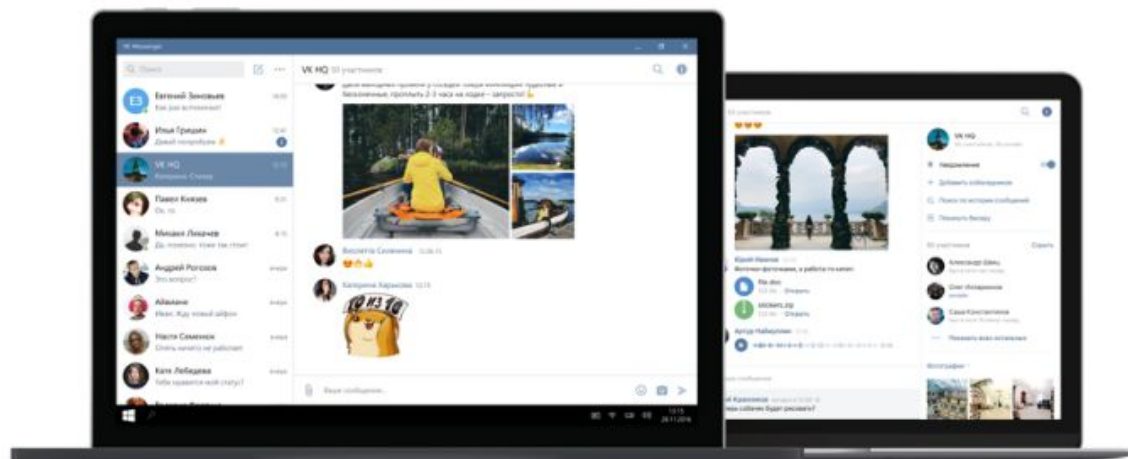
VK Messenger

Поиск

VK HQ 50 участников

Евгений Зиновьев
Как рок встреча?

Илья Гришин
Давай попробуем

VK HQ
Катерина: Стикер

Павел Князев
Ок, го

Михаил Лихачев
Да, конечно, тоже так стоит

Андрей Рогозов
Это вопрос?

Айжане
Меня. Жду новый айфон

Настя Семенюк
Опять ничего не работает

Катя Лебедева
Тебе нравится мой статус?

Виолетта Селиванова

Катерина Харькова

Ваше сообщение...

50 участников

VK HQ

Уведомления

Добавить собеседников

Поиск по истории сообщений

Покинуть беседу

50 участников

Александр Шмыц

Олег Александров

Саша Константинова

Показать всех участников

Фотографии

Юрий Иванов
Фотографии, а работа по какой?

file.doc

stickers.zip

Артур Набиуллин

Крамникова
Как ваши собачки будут рисовать?

28.11.2016